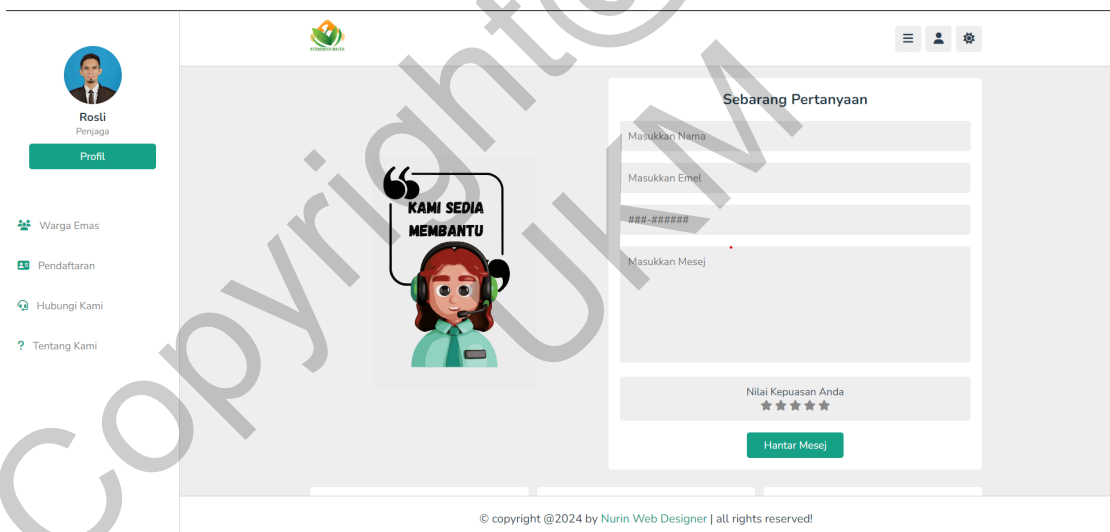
Rosli
Penjaga
Profil

Warga Emas
Pendaftaran
Hubungi Kami
? Tentang Kami

KAMI SEDIA MEMBANTU

Sebarang Pertanyaan
Masukkan Nama
Masukkan Emel
###-######
Masukkan Mesej
Nilai Kepuasan Anda
Hantar Mesej

© copyright @2024 by Nurin Web Designer | all rights reserved!

Copyright© UKM